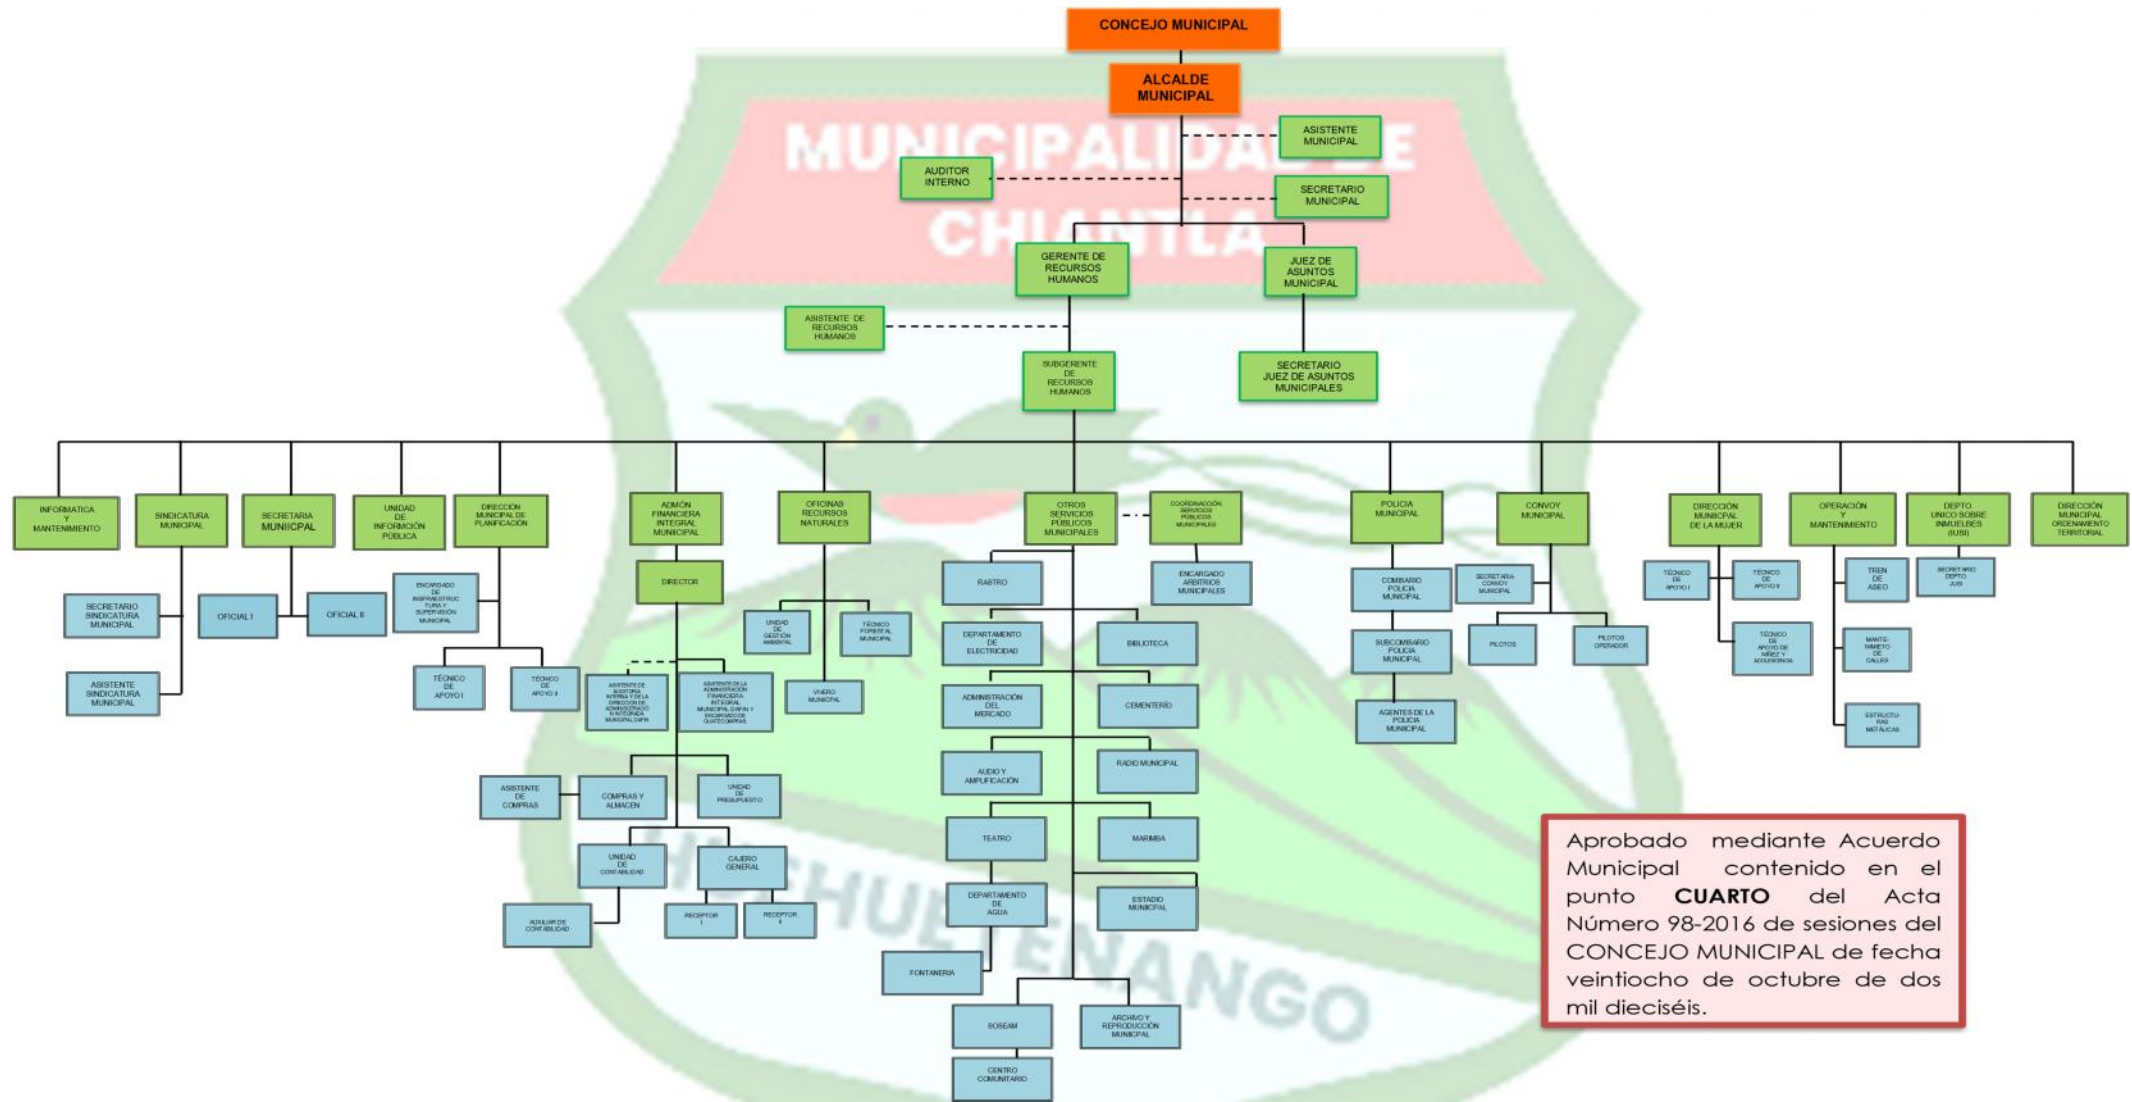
CONCEJO MUNICIPAL

ALCALDE MUNICIPAL

MUNICIPALIDAD DE CHIANTLA

ASISTENTE MUNICIPAL

AUDITOR INTERNO

SECRETARIO MUNICIPAL

GERENTE DE RECURSOS HUMANOS

JUEZ DE ASUNTOS MUNICIPAL

ASISTENTE DE RECURSOS HUMANOS

SUBGERENTE DE RECURSOS HUMANOS

SECRETARIO JUEZ DE ASUNTOS MUNICIPALES

INFORMATICA Y MANTENIMIENTO

SINDICATURA MUNICIPAL

SECRETARIA MUNIICPAL

UNIDAD DE INFORMCIÓN PÚBLICA

DIRECCIÓN MUNICIPAL DE PLANIFICACIÓN

ADMÓN FINANCIERA INTEGRAL MUNICIPAL

OFICINAS RECURSOS NATURALES

OTROS SERVICIOS PÚBLICOS MUNICIPALES

COORDINACIÓN SERVICIOS PÚBLICOS MUNICIPALES

POLICIA MUNICIPAL

CONVOY MUNICIPAL

DIRECCIÓN MUNICIPAL DE LA MUJER

OPERACIÓN Y MANTENIMIENTO

DEPTO UNICO SOBRE INMUELBES (IUSI)

DIRECCIÓN MUNICIPAL ORDENAMIENTO TERRITORIAL

SECRETARIO SINDICATURA MUNICIPAL

ASISTENTE SINDICATURA MUNICIPAL

OFICIAL I

OFICIAL II

ENCARGADO DE INSFRAESTRUCTURA Y SUPERVISIÓN MUNICIPAL

TÉCNICO DE APOYO I

TÉCNICO DE APOYO II

DIRECTOR

ASISTENTE DE AUDITORIA INTERNA Y DE LA DIRECCIÓN DE ADMINISTRACIÓN INTEGRADA MUNICIPAL DAFIM

ASISTENTE DE LA ADMINISTRACIÓN FINANCIERA INTEGRAL MUNICIPAL DAFIM Y ENCARGADO DE GUATECOMPRAS

ASISTENTE DE COMPRAS

COMPRAS Y ALMACEN

UNIDAD DE PRESUPUESTO

UNIDAD DE CONTABILIDAD

CAJERO GENERAL

AUXILIAR DE CONTABILIDAD

RECEPTOR I

RECEPTOR II

UNIDAD DE GESTIÓN AMBIENTAL

TÉCNICO FORESTAL MUNICIPAL

VIVERO MUNICIPAL

RASTRO

DEPARTAMENTO DE ELECTRICIDAD

BIBLIOTECA

ADMINISTRACIÓN DEL MERCADO

CEMENTERIO

AUDIO Y AMPLIFICACIÓN

RADIO MUNICIPAL

TEATRO

MARIMBA

DEPARTAMENTO DE AGUA

ESTADIO MUNICIPAL

FONTANERIA

SOSEAM

ARCHIVO Y REPRODUCCIÓN MUNICIPAL

CENTRO COMUNITARIO

ENCARGADO ARBITRIOS MUNICIPALES

COMISARIO POLICIA MUNICIPAL

SUBCOMISARIO POLICIA MUNICIPAL

AGENTES DE LA POLICIA MUNICIPAL

SECRETARIA CONVOY MUNICIPAL

PILOTOS

PILOTOS OPERADOR

TÉCNICO DE APOYO I

TÉCNICO DE APOYO II

TÉCNICO DE APOYO DE NIÑEZ Y ADOLESCENCIA

TREN DE ASEO

MANTENIMIENTO DE CALLES

ESTRUCTURAS METALICAS

SECRETARIO DEPTO IUSI

HUEHUETENANGO

Aprobado mediante Acuerdo Municipal contenido en el punto **CUARTO** del Acta Número 98-2016 de sesiones del CONCEJO MUNICIPAL de fecha veintiocho de octubre de dos mil dieciséis.